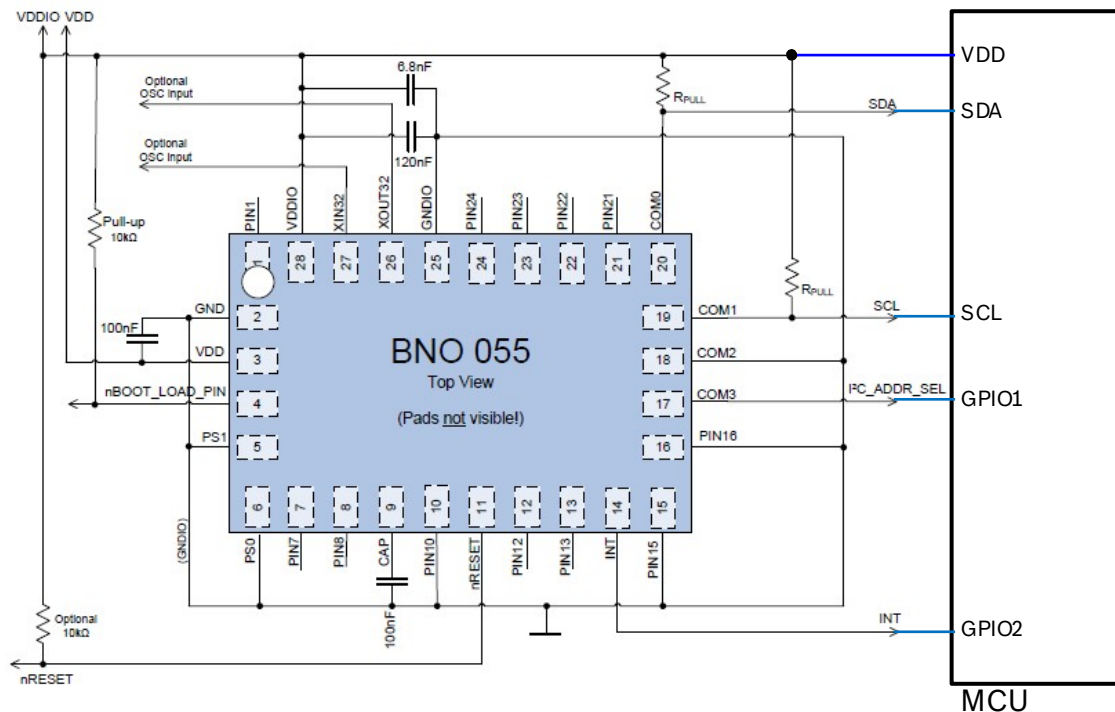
VDDIO VDD

Optional OSC Input

6.8nF

Optional OSC Input

120nF

$R_{PULL}$

SDA

VDD

SDA

PIN1 VDDIO XIN32 XOUT32 GNDIO PIN24 PIN23 PIN22 PIN21 COM0

1 28 27 26 25 24 23 22 21 20

Pull-up 10kΩ

$R_{PULL}$

GND 2

100nF

VDD 3

nBOOT_LOAD_PIN 4

PS1 5

BNO 055

Top View

(Pads not visible!)

19 COM1

SCL

SCL

18 COM2

17 COM3

I²C_ADDR_SEL

GPIO1

16 PIN16

6 7 8 9 10 11 12 13 14 15

PS0 PIN7 PIN8 CAP PIN10 nRESET PIN12 PIN13 INT PIN15

(GNDIO)

100nF

Optional 10kΩ

nRESET

INT

GPIO2

MCU